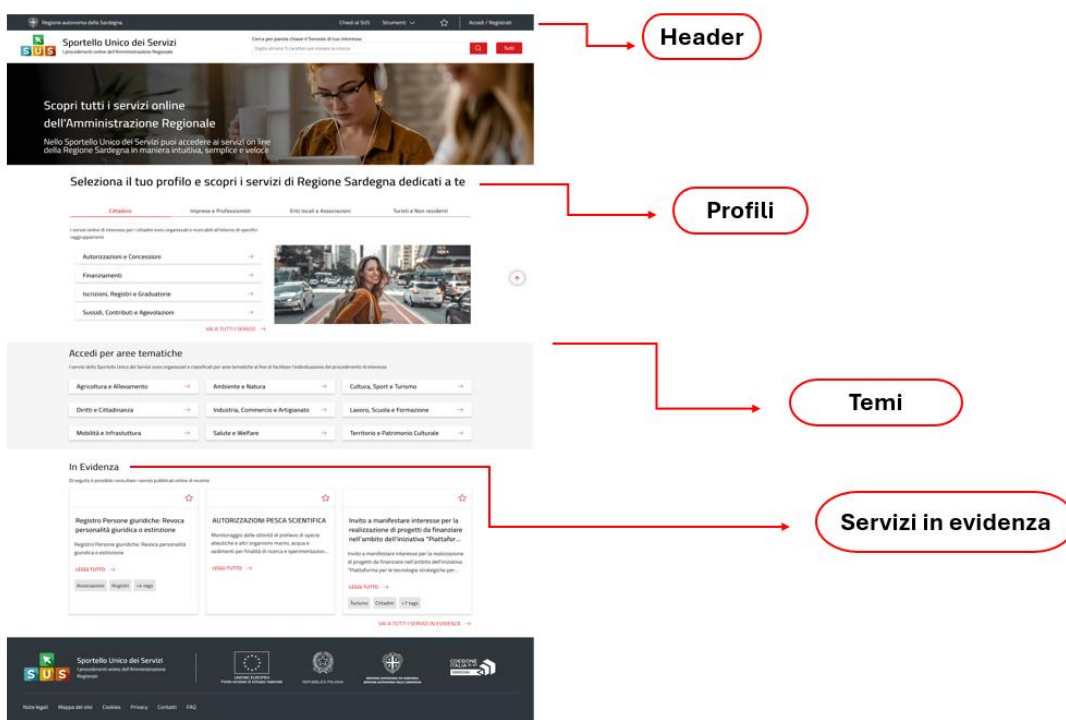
Regione autonoma della Sardegna
Chiedi al SUS Strumenti Accedi / Registrati

SUS Sportello Unico dei Servizi
I procedimenti online dell'Amministrazione Regionale
Cerca per parola chiave il Servizio di tuo interesse
Digita almeno 3 caratteri per avviare la ricerca
Tutti

Header

Scopri tutti i servizi online dell'Amministrazione Regionale
Nello Sportello Unico dei Servizi puoi accedere ai servizi on line della Regione Sardegna in maniera intuitiva, semplice e veloce

Seleziona il tuo profilo e scopri i servizi di Regione Sardegna dedicati a te

Profili

Cittadino Imprese e Professionisti Enti locali e Associazioni Turisti e Non residenti

I servizi online di interesse per i cittadini sono organizzati e ricercabili all'interno di specifici raggruppamenti

Autorizzazioni e Concessioni →
Finanziamenti →
Iscrizioni, Registri e Graduatorie →
Sussidi, Contributi e Agevolazioni →
VAI A TUTTI I SERVIZI →

Accedi per aree tematiche
I servizi dello Sportello Unico dei Servizi sono organizzati e classificati per aree tematiche al fine di facilitare l'individuazione del procedimento di interesse

Temi

| Agricoltura e Allevamento → | Ambiente e Natura → | Cultura, Sport e Turismo → |
|---|---|---|
| Diritti e Cittadinanza → | Industria, Commercio e Artigianato → | Lavoro, Scuola e Formazione → |
| Mobilità e Infrastuttura → | Salute e Welfare → | Territorio e Patrimonio Culturale → |

In Evidenza
Di seguito è possibile consultare i servizi pubblicati online di recente

Servizi in evidenza

Registro Persone giuridiche: Revoca personalità giuridica o estinzione
Registro Persone giuridiche: Revoca personalità giuridica o estinzione
LEGGI TUTTO →
Associazioni Registri +4 tags

AUTORIZZAZIONI PESCA SCIENTIFICA
Monitoraggio delle attività di prelievo di specie alieutiche e altri organismi marini, acqua e sedimenti per finalità di ricerca e sperimentazion...
LEGGI TUTTO →

Invito a manifestare interesse per la realizzazione di progetti da finanziare nell'ambito dell'iniziativa "Piattafor...
Invito a manifestare interesse per la realizzazione di progetti da finanziare nell'ambito dell'iniziativa "Piattaforma per le tecnologie strategiche per...
LEGGI TUTTO →
Turismo Cittadini +7 tags

VAI A TUTTI I SERVIZI IN EVIDENZA →

SUS Sportello Unico dei Servizi
I procedimenti online dell'Amministrazione Regionale
UNIONE EUROPEA
REPUBBLICA ITALIANA
REGIONE AUTONOMA DE SARDIGNA REGIONE AUTONOMA DELLA SARDEGNA
COESIONE ITALIA

Note legali Mappa del sito Cookies Privacy Contatti FAQ